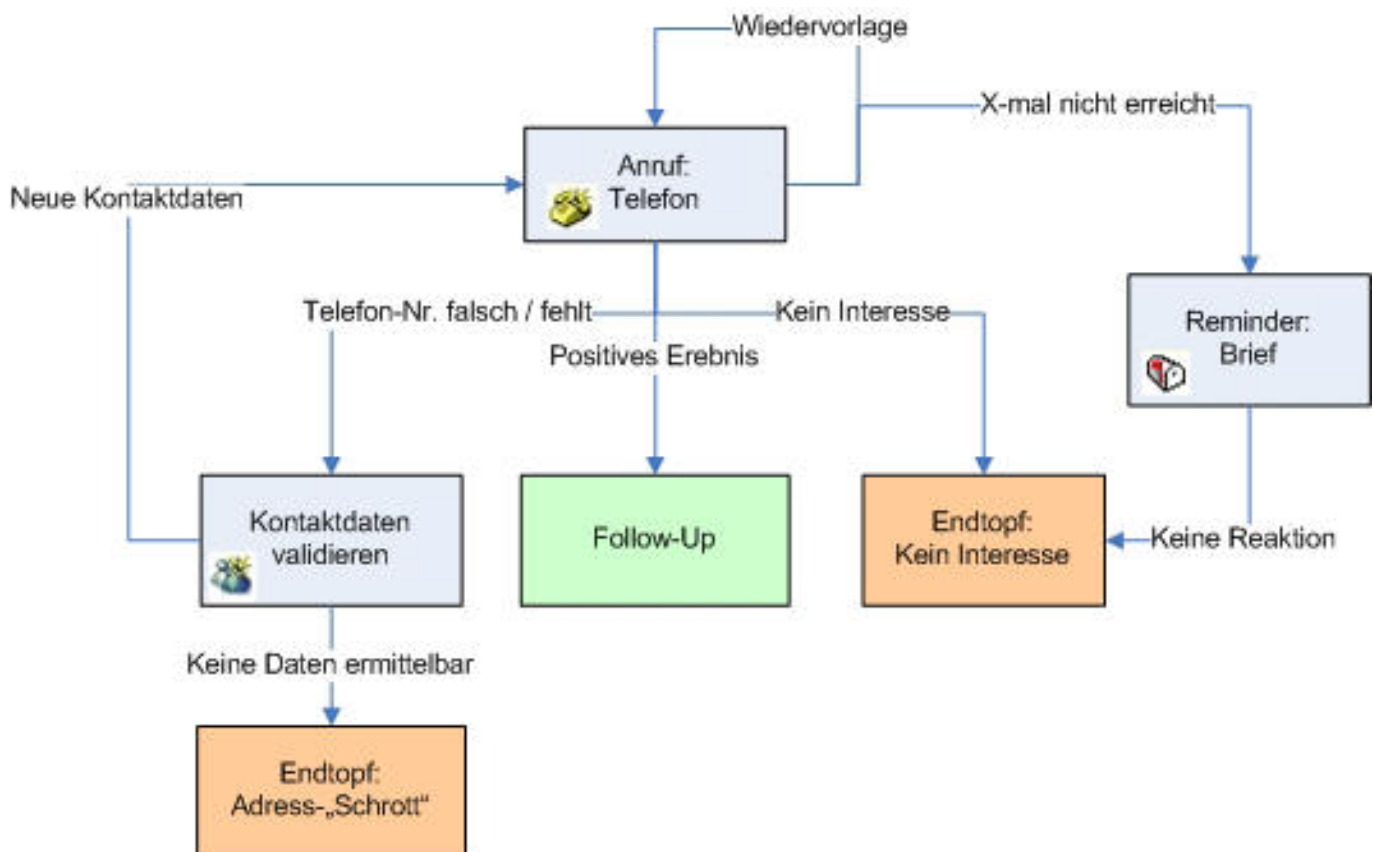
Wiedervorlage

X-mal nicht erreicht

Anruf:
Telefon

Neue Kontaktdaten

Telefon-Nr. falsch / fehlt

Kein Interesse

Positives Erebnis

Reminder:
Brief

Kontaktdaten
validieren

Follow-Up

Endtopf:
Kein Interesse

Keine Reaktion

Keine Daten ermittelbar

Endtopf:
Adress-„Schrott“